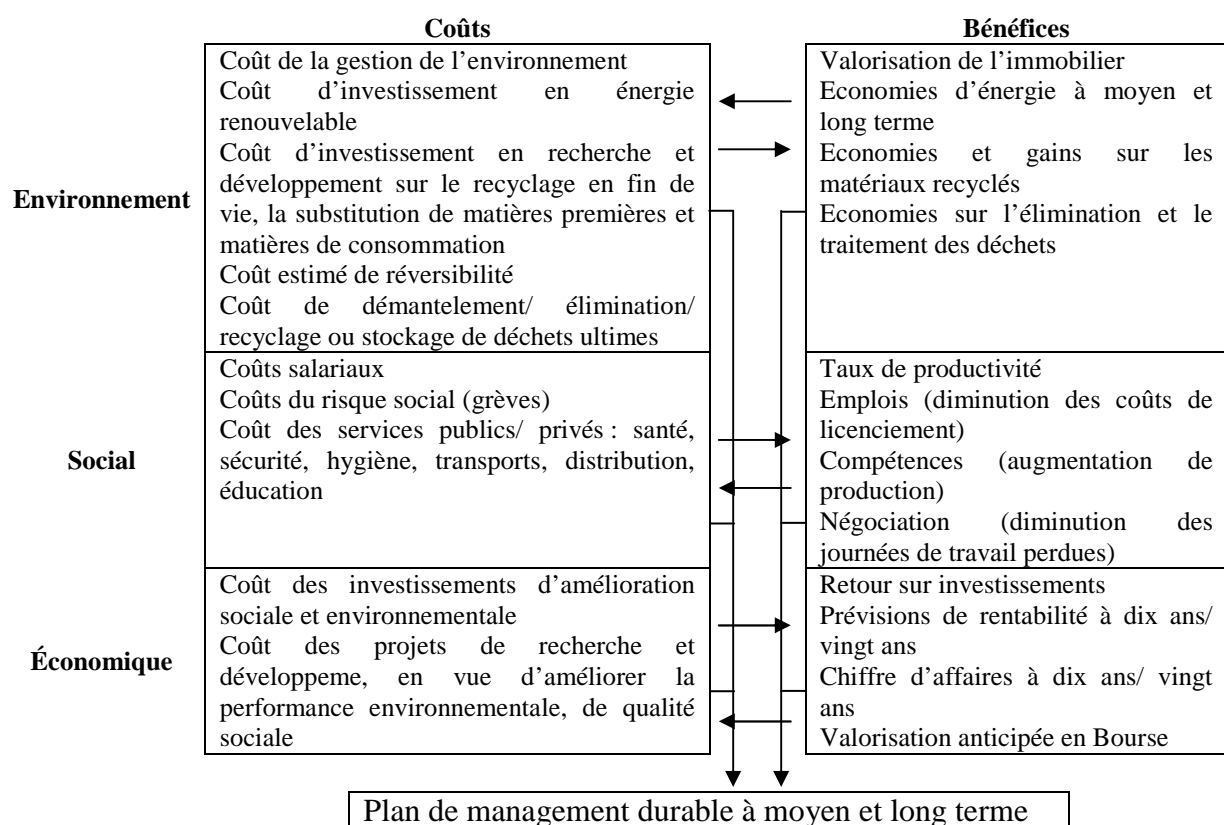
| | Coûts | Bénéfices |
|---|---|---|
| Environnement | Coût de la gestion de l'environnement<br>Coût d'investissement en énergie renouvelable<br>Coût d'investissement en recherche et développement sur le recyclage en fin de vie, la substitution de matières premières et matières de consommation<br>Coût estimé de réversibilité<br>Coût de démantelement/ élimination/ recyclage ou stockage de déchets ultimes | Valorisation de l'immobilier<br>Economies d'énergie à moyen et long terme<br>Economies et gains sur les matériaux recyclés<br>Economies sur l'élimination et le traitement des déchets |
| Social | Coûts salariaux<br>Coûts du risque social (grèves)<br>Coût des services publics/ privés : santé, sécurité, hygiène, transports, distribution, éducation | Taux de productivité<br>Emplois (diminution des coûts de licenciement)<br>Compétences (augmentation de production)<br>Négociation (diminution des journées de travail perdues) |
| Économique | Coût des investissements d'amélioration sociale et environnementale<br>Coût des projets de recherche et développeme, en vue d'améliorer la performance environnementale, de qualité sociale | Retour sur investissements<br>Prévisions de rentabilité à dix ans/ vingt ans<br>Chiffre d'affaires à dix ans/ vingt ans<br>Valorisation anticipée en Bourse |

Plan de management durable à moyen et long terme